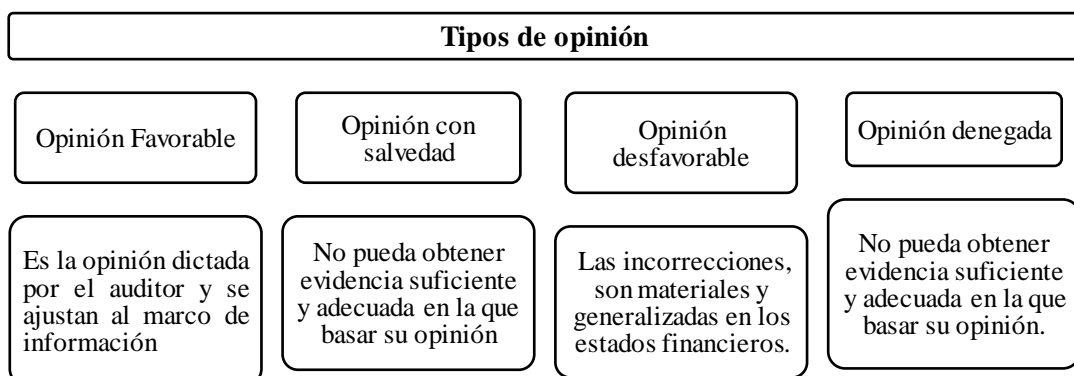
Tipos de opinión

Opinión Favorable

Es la opinión dictada por el auditor y se ajustan al marco de información

Opinión con salvedad

No pueda obtener evidencia suficiente y adecuada en la que basar su opinión

Opinión desfavorable

Las incorrecciones, son materiales y generalizadas en los estados financieros.

Opinión denegada

No pueda obtener evidencia suficiente y adecuada en la que basar su opinión.